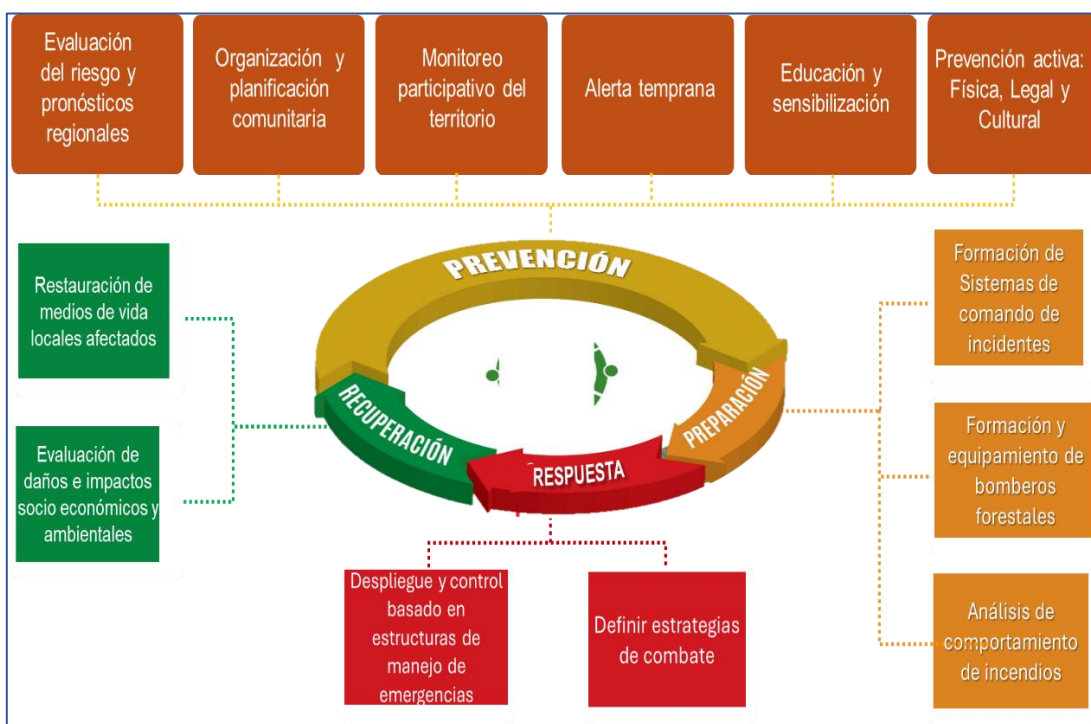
Evaluación del riesgo y pronósticos regionales

Organización y planificación comunitaria

Monitoreo participativo del territorio

Alerta temprana

Educación y sensibilización

Prevención activa: Física, Legal y Cultural

Restauración de medios de vida locales afectados

Evaluación de daños e impactos socio económicos y ambientales

PREVENCIÓN

RECUPERACIÓN

RESPUESTA

PREPARACIÓN

Formación de Sistemas de comando de incidentes

Formación y equipamiento de bomberos forestales

Análisis de comportamiento de incendios

Despliegue y control basado en estructuras de manejo de emergencias

Definir estrategias de combate